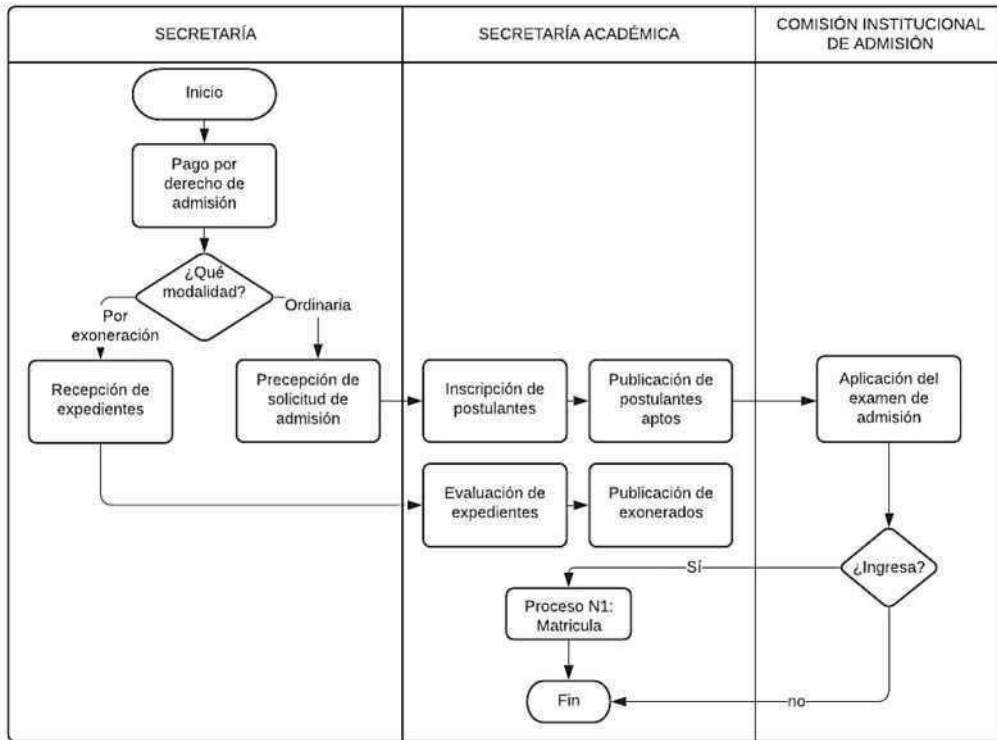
SECRETARÍA

SECRETARÍA ACADÉMICA

COMISIÓN INSTITUCIONAL DE ADMISIÓN

Inicio

Pago por derecho de admisión

¿Qué modalidad?

Por exoneración

Ordinaria

Recepción de expedientes

Precepción de solicitud de admisión

Inscripción de postulantes

Publicación de postulantes aptos

Aplicación del examen de admisión

Evaluación de expedientes

Publicación de exonerados

¿Ingresa?

Sí

Proceso N1: Matricula

Fin

no